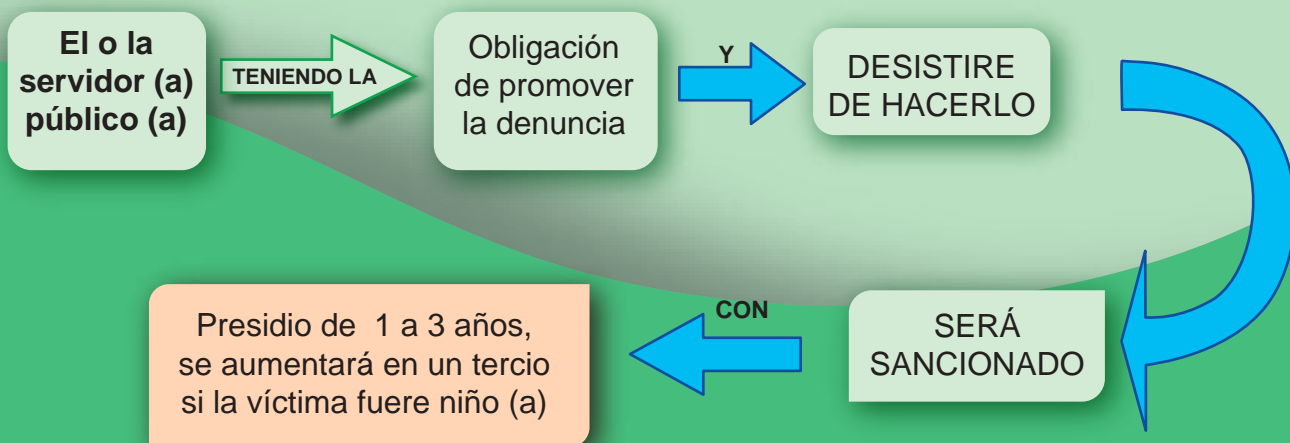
El o la servidor (a) público (a)

TENIENDO LA

Obligación de promover la denuncia

Y

DESISTIRE DE HACERLO

SERÁ SANCIONADO

CON

Presidio de 1 a 3 años, se aumentará en un tercio si la víctima fuere niño (a)